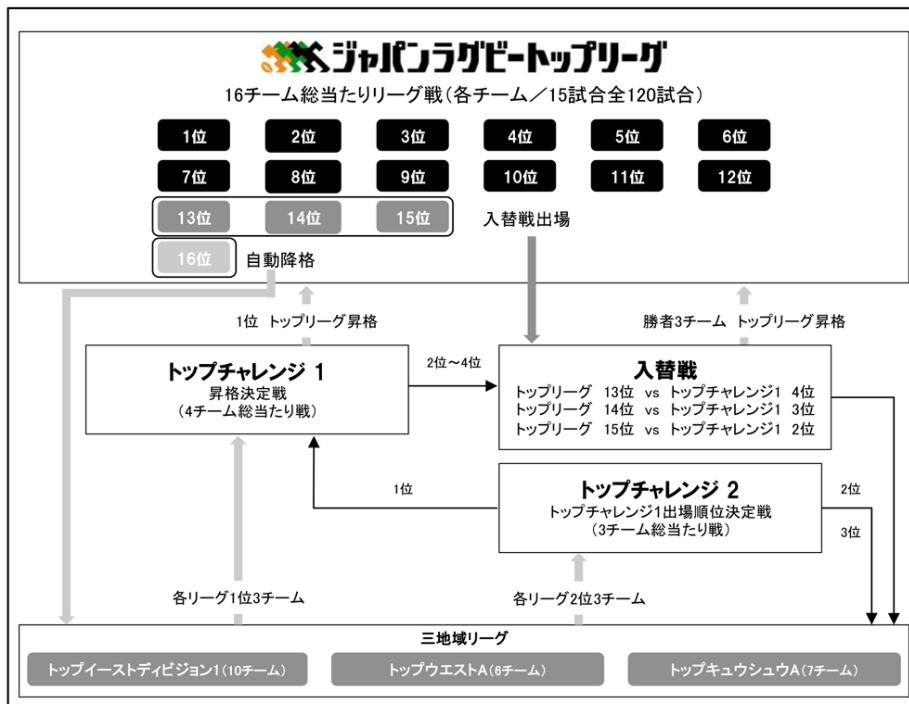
ジャパンラグビートップリーグ

16チーム総当たりリーグ戦（各チーム／15試合全120試合）

1位 2位 3位 4位 5位 6位

7位 8位 9位 10位 11位 12位

13位 14位 15位

入替戦出場

16位 自動降格

1位 トップリーグ昇格

勝者3チーム トップリーグ昇格

トップチャレンジ 1
昇格決定戦
（4チーム総当たり戦）

2位～4位

入替戦
トップリーグ 13位 vs トップチャレンジ1 4位
トップリーグ 14位 vs トップチャレンジ1 3位
トップリーグ 15位 vs トップチャレンジ1 2位

1位

トップチャレンジ 2
トップチャレンジ1出場順位決定戦
（3チーム総当たり戦）

2位

3位

各リーグ1位3チーム

各リーグ2位3チーム

三地域リーグ

トップイーストディビジョン1（10チーム）

トップウエストA（6チーム）

トップキュウシュウA（7チーム）